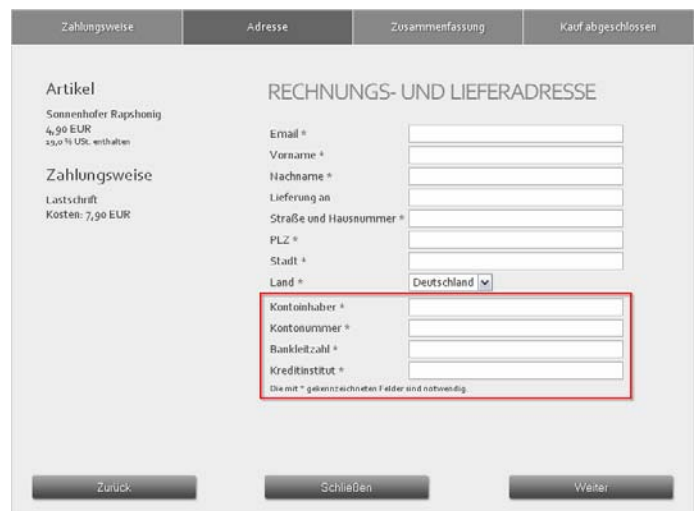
Zahlungsweise | Adresse | Zusammenfassung | Kauf abgeschlossen

Artikel

Sonnenhofer Rapshonig
4,90 EUR
19,0 % USt. enthalten

Zahlungsweise

Lastschrift
Kosten: 7,90 EUR

RECHNUNGS- UND LIEFERADRESSE

Email *
Vorname *
Nachname *
Lieferung an
Straße und Hausnummer *
PLZ *
Stadt *
Land * Deutschland

Kontoinhaber *
Kontonummer *
Bankleitzahl *
Kreditinstitut *
Die mit * gekennzeichneten Felder sind notwendig.

Zurück
Schließen
Weiter